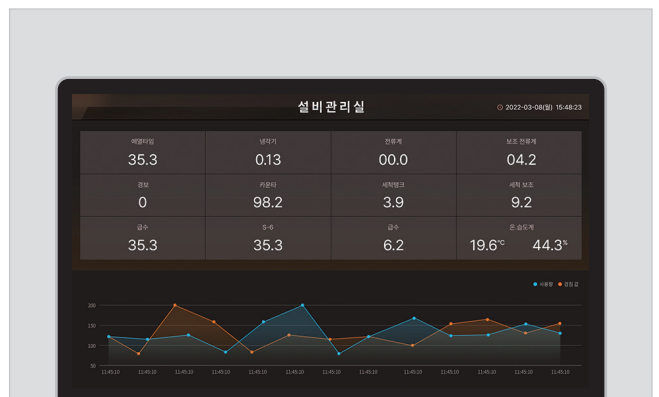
설비관리실

2022-03-08(월) 15:48:23

| 에멀타임 | 냉각기 | 전류계 | 보조 전류계 |
|---|---|---|---|
| 35.3 | 0.13 | 00.0 | 04.2 |
| 경보 | 카운터 | 세척탱크 | 세척 보조 |
| 0 | 98.2 | 3.9 | 9.2 |
| 급수 | S-6 | 급수 | 온 습도계 |
| 35.3 | 35.3 | 6.2 | 19.6℃ 44.3% |

● 사용량 ● 검침 값

200
150
100
50

11:45:10 11:45:10 11:45:10 11:45:10 11:45:10 11:45:10 11:45:10 11:45:10 11:45:10 11:45:10 11:45:10 11:45:10 11:45:10